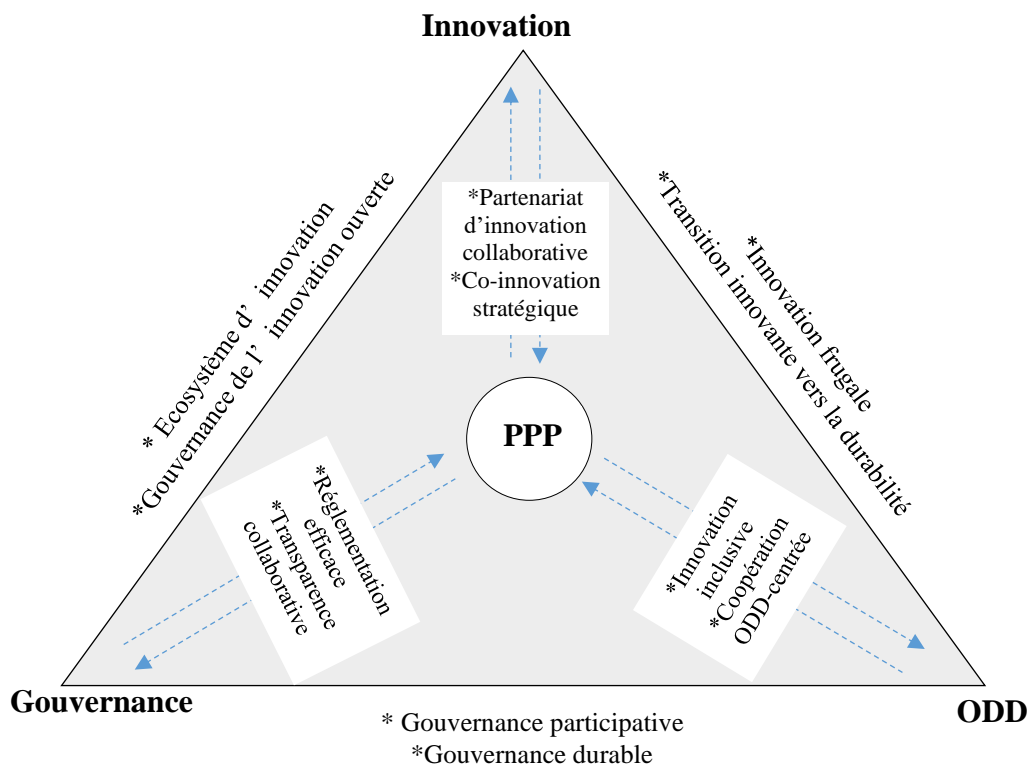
Innovation

* Ecosystème d’ innovation
*Gouvernance de l’ innovation ouverte

*Partenariat d’innovation collaborative
*Co-innovation stratégique

*Innovation frugale
*Transition innovante vers la durabilité

PPP

*Réglementation efficace
*Transparence collaborative

*Innovation inclusive
*Coopération ODD-centrée

Gouvernance

ODD

* Gouvernance participative
*Gouvernance durable